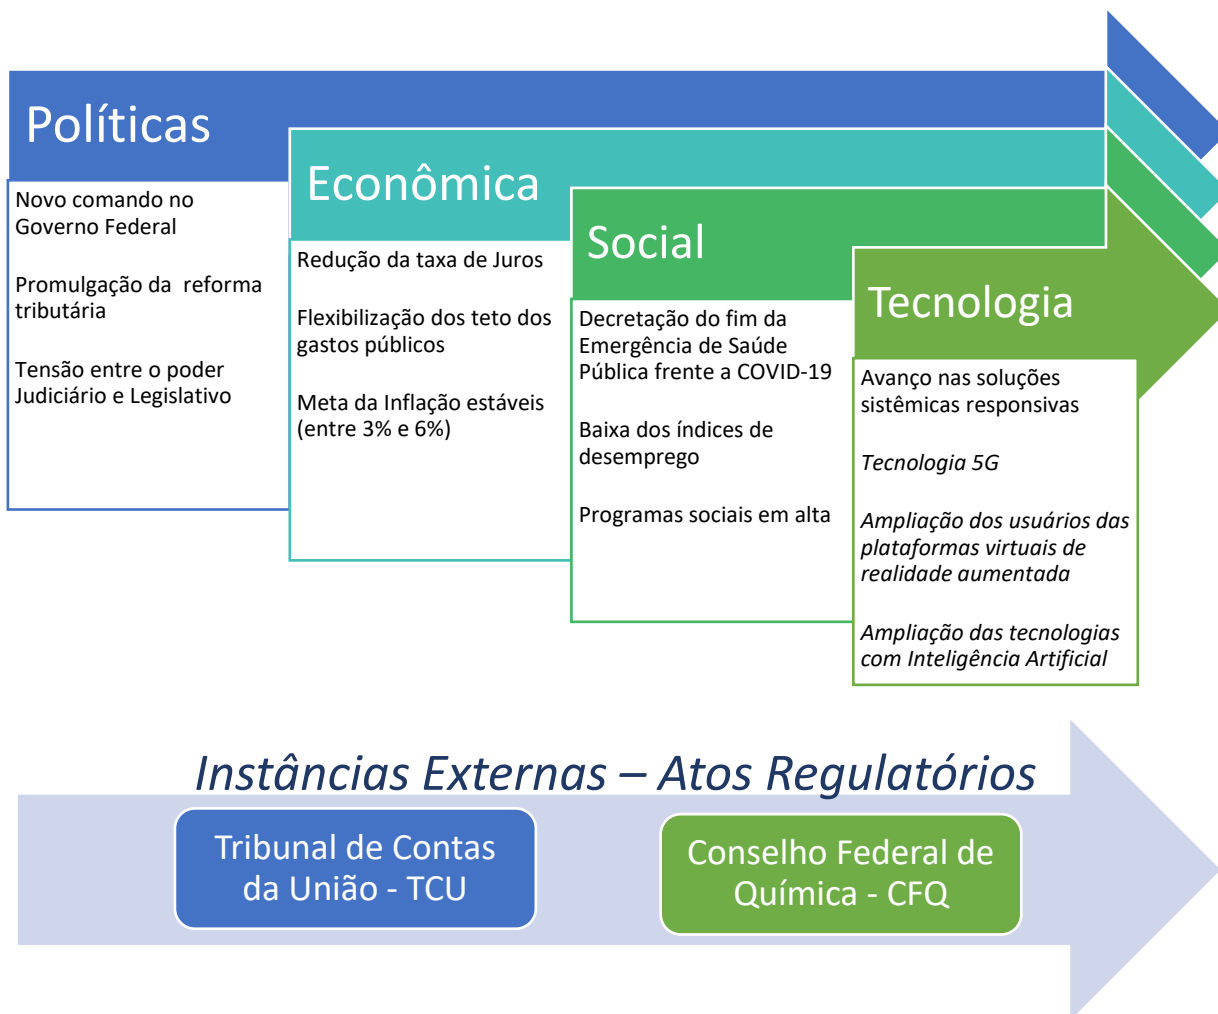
Políticas

Novo comando no Governo Federal

Promulgação da reforma tributária

Tensão entre o poder Judiciário e Legislativo

Econômica

Redução da taxa de Juros

Flexibilização dos teto dos gastos públicos

Meta da Inflação estáveis (entre 3% e 6%)

Social

Decretação do fim da Emergência de Saúde Pública frente a COVID-19

Baixa dos índices de desemprego

Programas sociais em alta

Tecnologia

Avanço nas soluções sistêmicas responsivas

Tecnologia 5G

Ampliação dos usuários das plataformas virtuais de realidade aumentada

Ampliação das tecnologias com Inteligência Artificial

Instâncias Externas – Atos Regulatórios

Tribunal de Contas da União - TCU

Conselho Federal de Química - CFQ